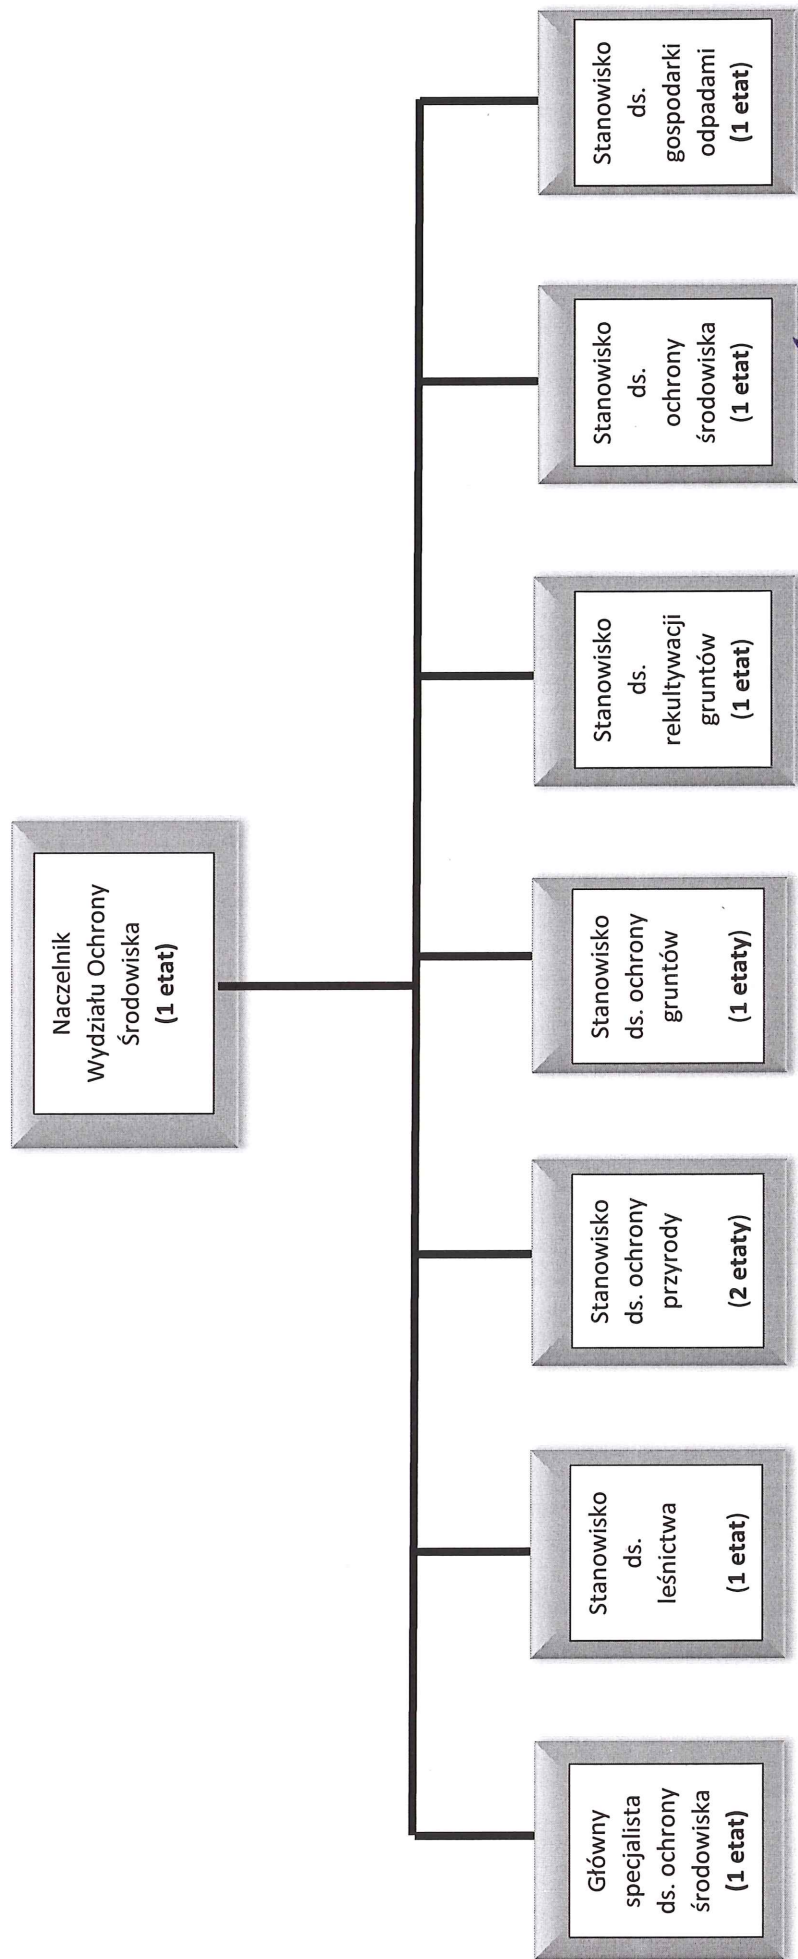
Naczelnik Wydziału Ochrony Środowiska
(1 etat)

Główny specjalista ds. ochrony środowiska
(1 etat)

Stanowisko ds. leśnictwa
(1 etat)

Stanowisko ds. ochrony przyrody
(2 etaty)

Stanowisko ds. ochrony gruntów
(1 etaty)

Stanowisko ds. rekultywacji gruntów
(1 etat)

Stanowisko ds. ochrony środowiska
(1 etat)

Stanowisko ds. gospodarki odpadami
(1 etat)